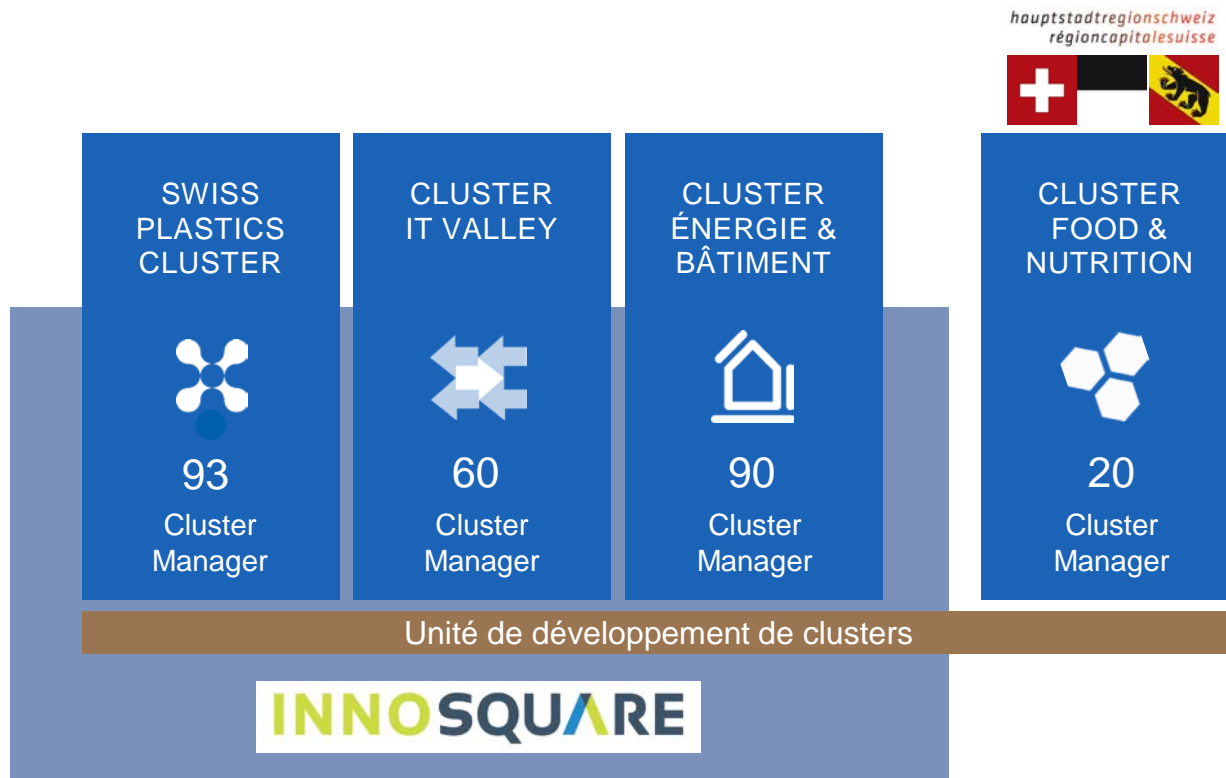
hauptstadtregionschweiz
régioncapitalesuisse

SWISS PLASTICS CLUSTER

93
Cluster Manager

CLUSTER IT VALLEY

60
Cluster Manager

CLUSTER ÉNERGIE & BÂTIMENT

90
Cluster Manager

CLUSTER FOOD & NUTRITION

20
Cluster Manager

Unité de développement de clusters

INNOSQUARE